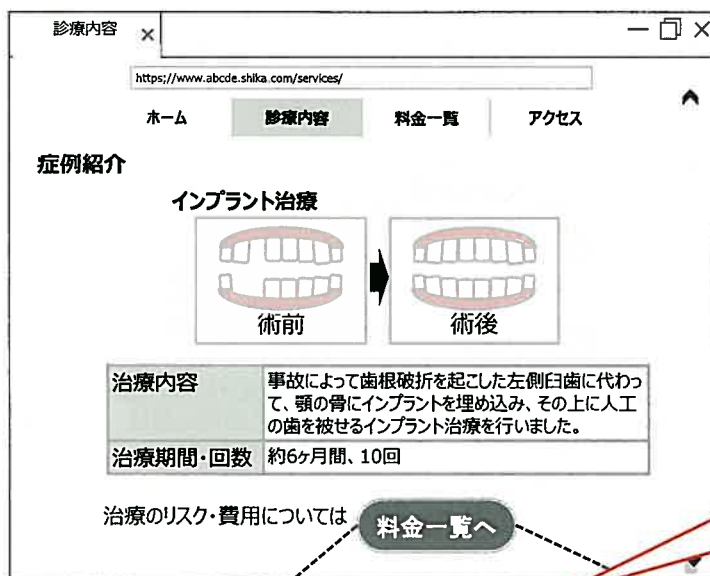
診療内容 ×

https://www.abcde.shika.com/services/

ホーム 診療内容 料金一覧 アクセス

症例紹介

インプラント治療

術前

術後

| 治療内容 | 事故によって歯根破折を起こした左側臼歯に代わって、顎の骨にインプラントを埋め込み、その上に人工の歯を被せるインプラント治療を行いました。 |
|---|---|
| 治療期間・回数 | 約6ヶ月間、10回 |

治療のリスク・費用については 料金一覧へ